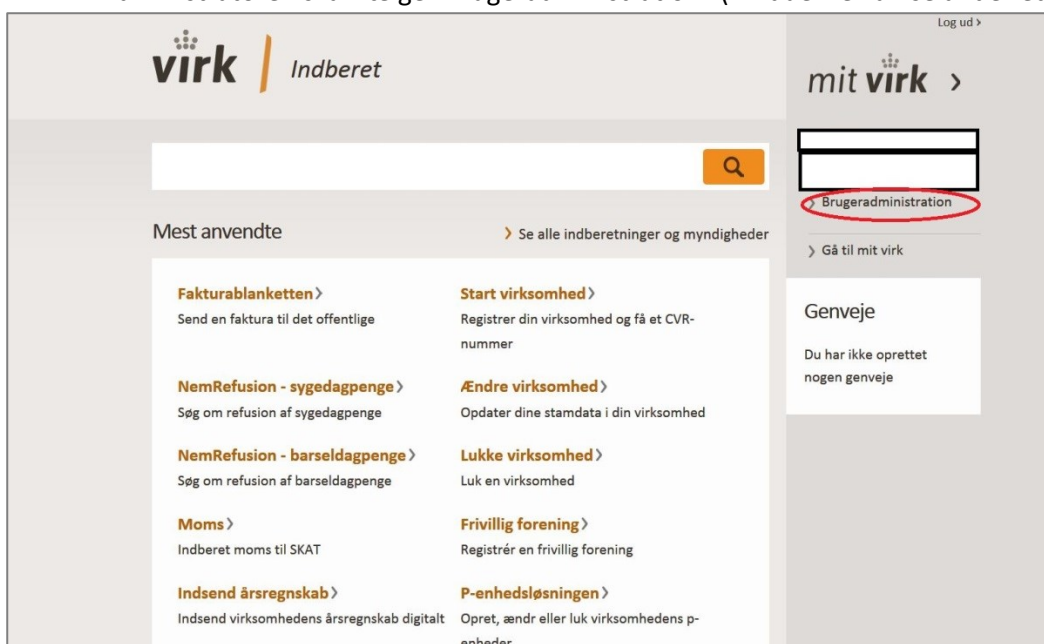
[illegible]

Log ud ›

virk | Indberet

mit virk ›

› Brugeradministration

› Gå til mit virk

Mest anvendte

› Se alle indberetninger og myndigheder

Fakturablanketten ›
Send en faktura til det offentlige

Start virksomhed ›
Registrer din virksomhed og få et CVR-nummer

NemRefusion - sygedagpenge ›
Søg om refusion af sygedagpenge

Ændre virksomhed ›
Opdater dine stamdata i din virksomhed

NemRefusion - barseldagpenge ›
Søg om refusion af barseldagpenge

Lukke virksomhed ›
Luk en virksomhed

Moms ›
Indberet moms til SKAT

Frivillig forening ›
Registrér en frivillig forening

Indsend årsregnskab ›
Indsend virksomhedens årsregnskab digitalt

P-enhedsløsningen ›
Opret, ændr eller luk virksomhedens p-enheder

Genveje

Du har ikke oprettet nogen genveje